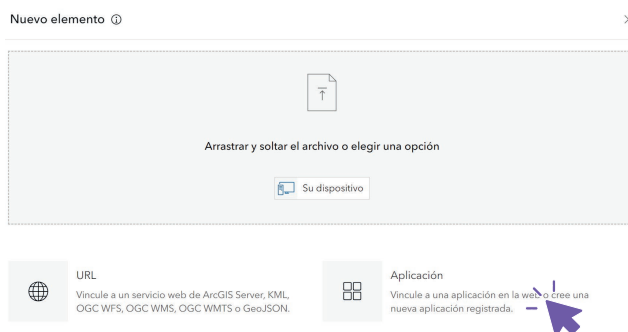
Nuevo elemento ⓘ

Arrastrar y soltar el archivo o elegir una opción

Su dispositivo

URL
Vincule a un servicio web de ArcGIS Server, KML, OGC WFS, OGC WMS, OGC WMTS o GeoJSON.

Aplicación
Vincule a una aplicación en la web o cree una nueva aplicación registrada.